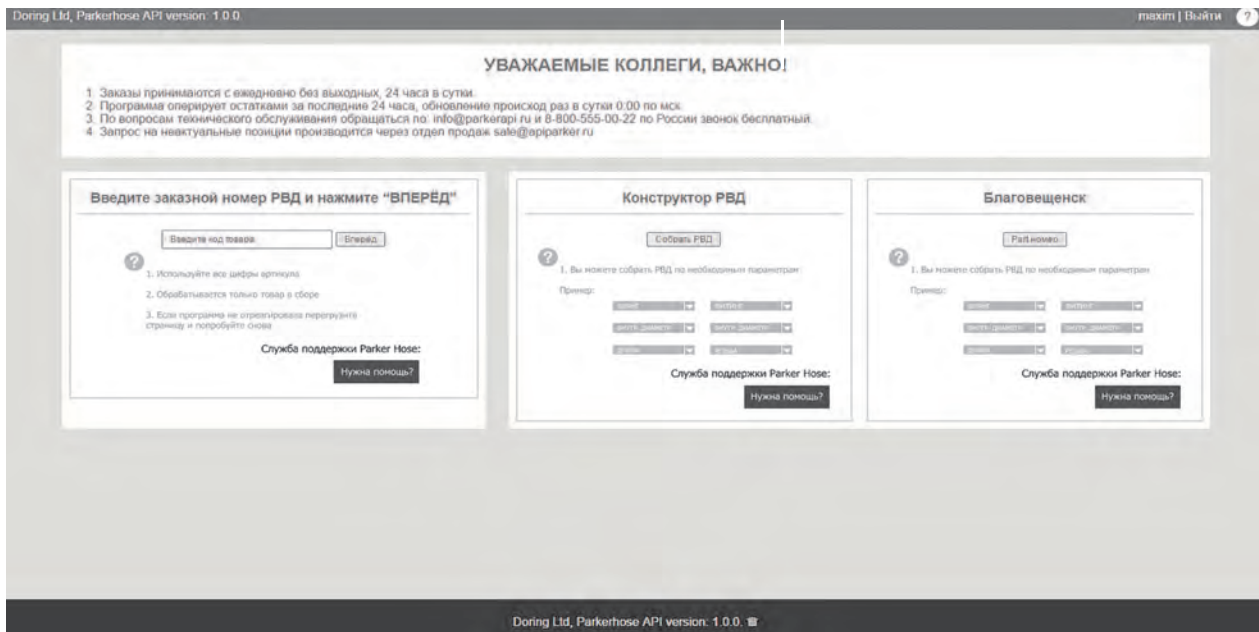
Doring Ltd, Parkerhose API version: 1.0.0.

maxim | Выйти ?

УВАЖАЕМЫЕ КОЛЛЕГИ, ВАЖНО!

1. Заказы принимаются с ежедневно без выходных, 24 часа в сутки.
2. Программа оперирует остатками за последние 24 часа, обновление происход раз в сутки 0:00 по мск.
3. По вопросам технического обслуживания обращаться по: info@parkerapi.ru и 8-800-555-00-22 по России звонок бесплатный.
4. Запрос на неактуальные позиции производится через отдел продаж sale@apiparker.ru

Введите заказной номер РВД и нажмите "ВПЕРЁД"

Введите код товара

Вперёд

1. Используйте все цифры артикула

2. Обрабатываются только товар в сборе

3. Если программа не отреагировала перегрузите страницу и попробуйте снова

Служба поддержки Parker Hose:

Нужна помощь?

Конструктор РВД

Собрать РВД

1. Вы можете собрать РВД по необходимым параметрам

Пример:

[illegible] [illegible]
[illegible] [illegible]
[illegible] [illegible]

Служба поддержки Parker Hose:

Нужна помощь?

Благовещенск

Part.номер

1. Вы можете собрать РВД по необходимым параметрам

Пример:

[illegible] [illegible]
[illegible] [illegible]
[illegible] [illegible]

Служба поддержки Parker Hose:

Нужна помощь?

Doring Ltd, Parkerhose API version: 1.0.0.